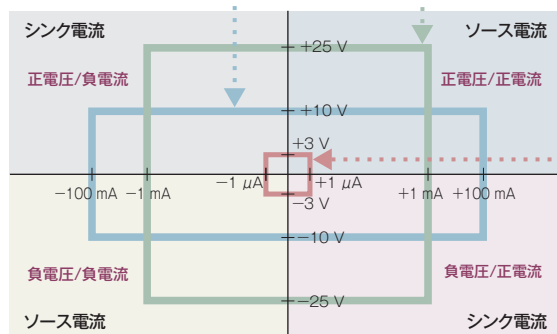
シンク電流

ソース電流

正電圧/負電流

正電圧/正電流

+25 V

+10 V

+3 V

−100 mA

−1 mA

−1 $\mu$A

+1 $\mu$A

+1 mA

+100 mA

−3 V

−10 V

負電圧/負電流

負電圧/正電流

−25 V

ソース電流

シンク電流